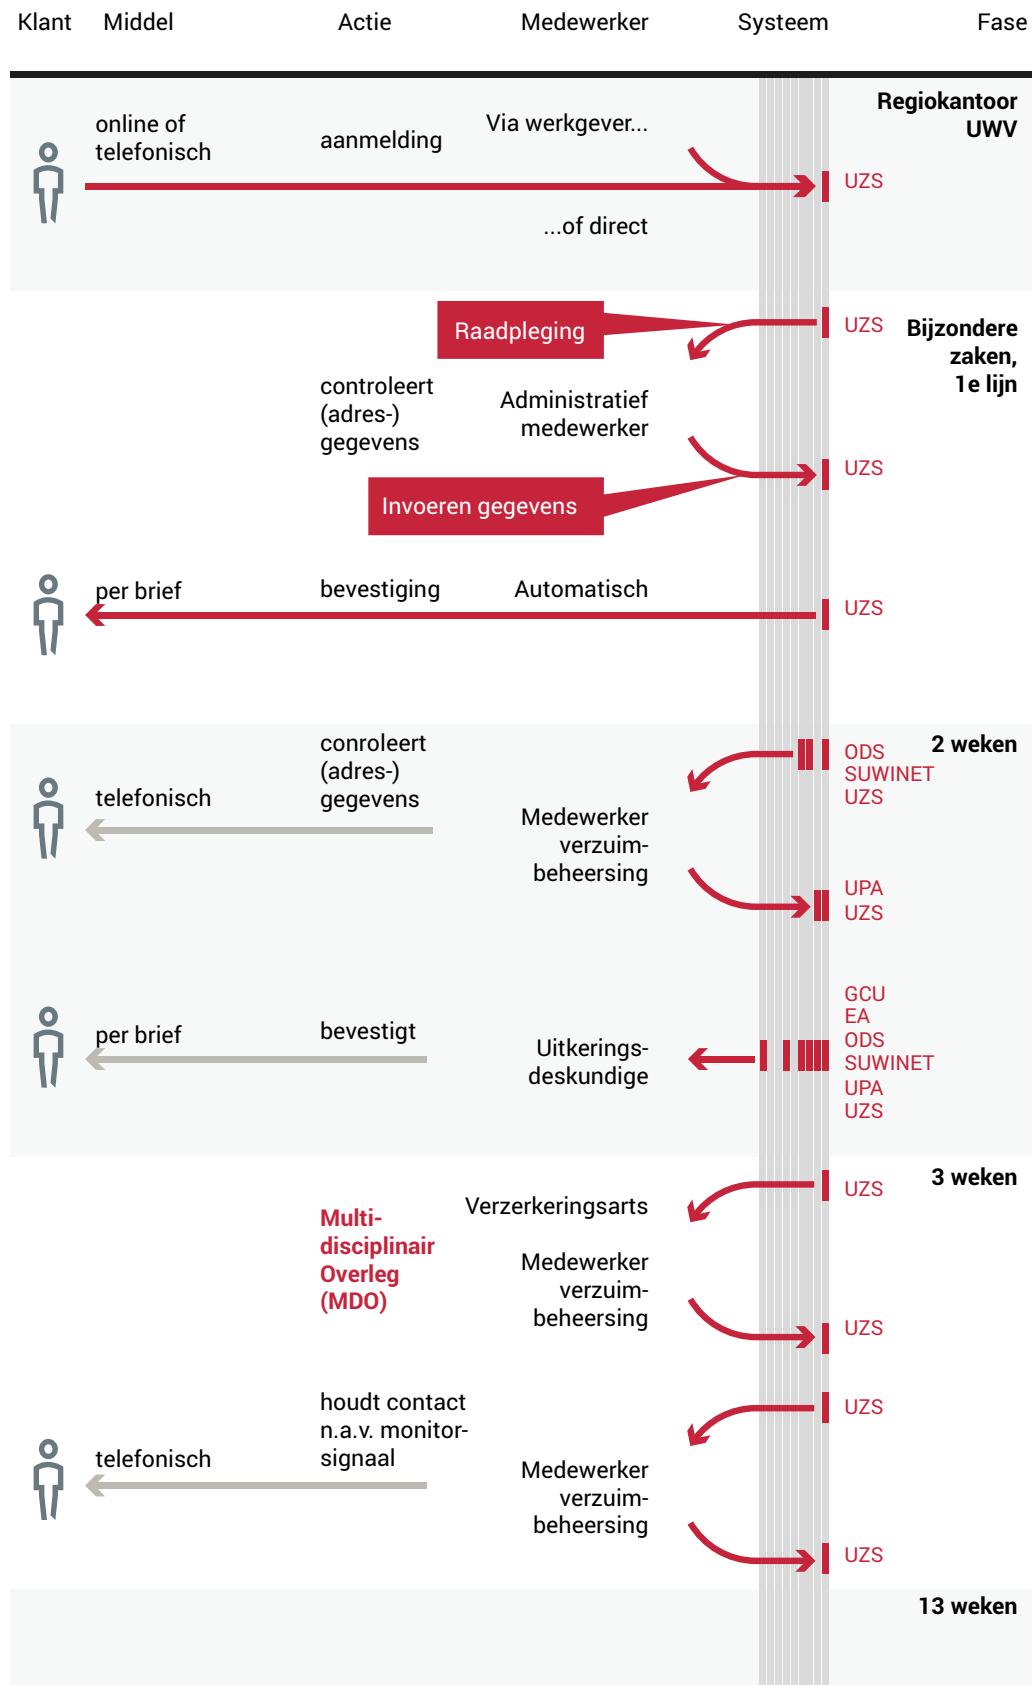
Klant Middel Actie Medewerker Systeem Fase

Regiokantoor UWV

online of telefonisch

aanmelding

Via werkgever...

UZS

...of direct

Raadpleging

UZS

Bijzondere zaken, 1e lijn

controleert (adres-) gegevens

Administratief medewerker

UZS

Invoeren gegevens

per brief

bevestiging

Automatisch

UZS

conroleert (adres-) gegevens

telefonisch

ODS
SUWINET
UZS

2 weken

Medewerker verzuim-beheersing

UPA
UZS

GCU
EA
ODS
SUWINET
UPA
UZS

per brief

bevestigt

Uitkerings-deskundige

UZS

3 weken

Verzerkeringsarts

Multi-disciplinair Overleg (MDO)

Medewerker verzuim-beheersing

UZS

houdt contact n.a.v. monitor-signaal

UZS

telefonisch

Medewerker verzuim-beheersing

UZS

13 weken